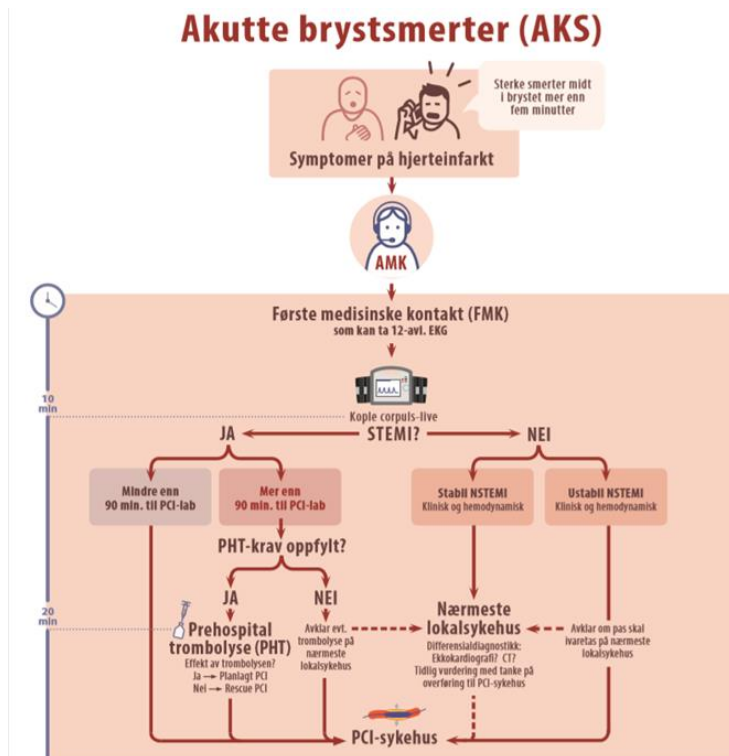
Akutte brystsmerter (AKS)

Sterke smerter midt i brystet mer enn fem minutter

Symptomer på hjerteinfarkt

AMK

Første medisinske kontakt (FMK) som kan ta 12-avl. EKG

10 min

Kople corpuls-live

JA

STEMI?

NEI

Mindre enn 90 min. til PCI-lab

Mer enn 90 min. til PCI-lab

Stabil NSTEMI Klinisk og hemodynamisk

Ustabil NSTEMI Klinisk og hemodynamisk

PHT-krav oppfylt?

JA

NEI

20 min

Prehospital trombolyse (PHT)
Effekt av trombolysen?
Ja → Planlagt PCI
Nei → Rescue PCI

Avklar evt. trombolyse på nærmeste lokalsykehus

Nærmeste lokalsykehus
Differensialdiagnostikk: Ekkokardiografi? CT?
Tidlig vurdering med tanke på overføring til PCI-sykehus

Avklar om pas skal ivaretas på nærmeste lokalsykehus

PCI-sykehus